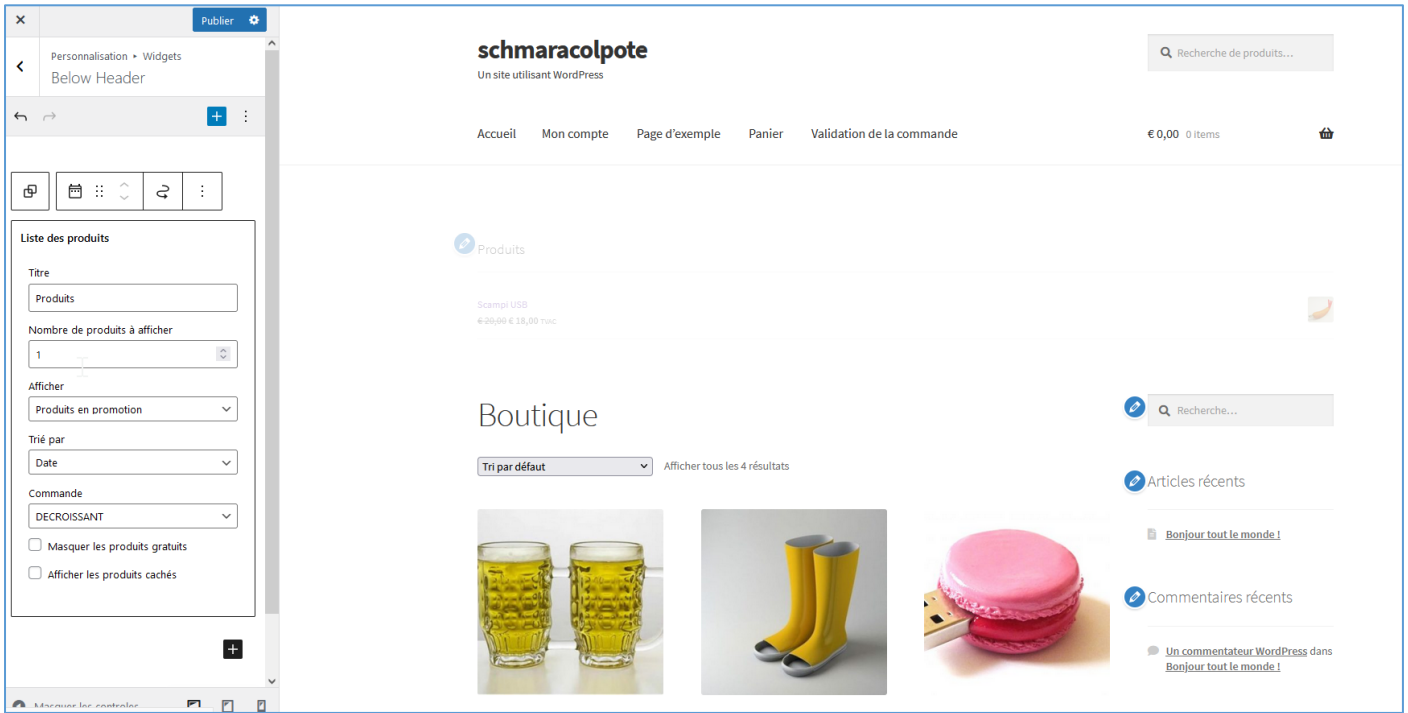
Publier

Personnalisation ▸ Widgets
Below Header

Liste des produits

Titre
Produits

Nombre de produits à afficher
1

Afficher
Produits en promotion

Trié par
Date

Commande
DECROISSANT

Masquer les produits gratuits
Afficher les produits cachés

Masquer les contrôles

schmaracolpote
Un site utilisant WordPress

Recherche de produits…

Accueil Mon compte Page d'exemple Panier Validation de la commande

€ 0,00 0 items

Produits

Scampi USB
€ 20,00 € 18,00 TVAC

Boutique

Tri par défaut
Afficher tous les 4 résultats

Recherche…

Articles récents

Bonjour tout le monde !

Commentaires récents

Un commentateur WordPress dans Bonjour tout le monde !